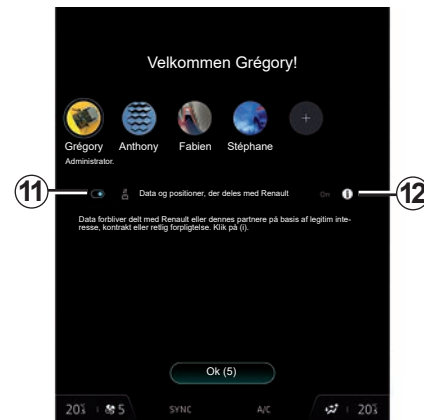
Velkommen Grégory!

Grégory
Administrator.

Anthony

Fabien

Stéphane

+

11

12

Data og positioner, der deles med Renault

On

Data forbliver delt med Renault eller dennes partnere på basis af legitim interesse, kontrakt eller retlig forpligtelse. Klik på (i).

Ok (5)

20° 5 SYNC A/C 20°